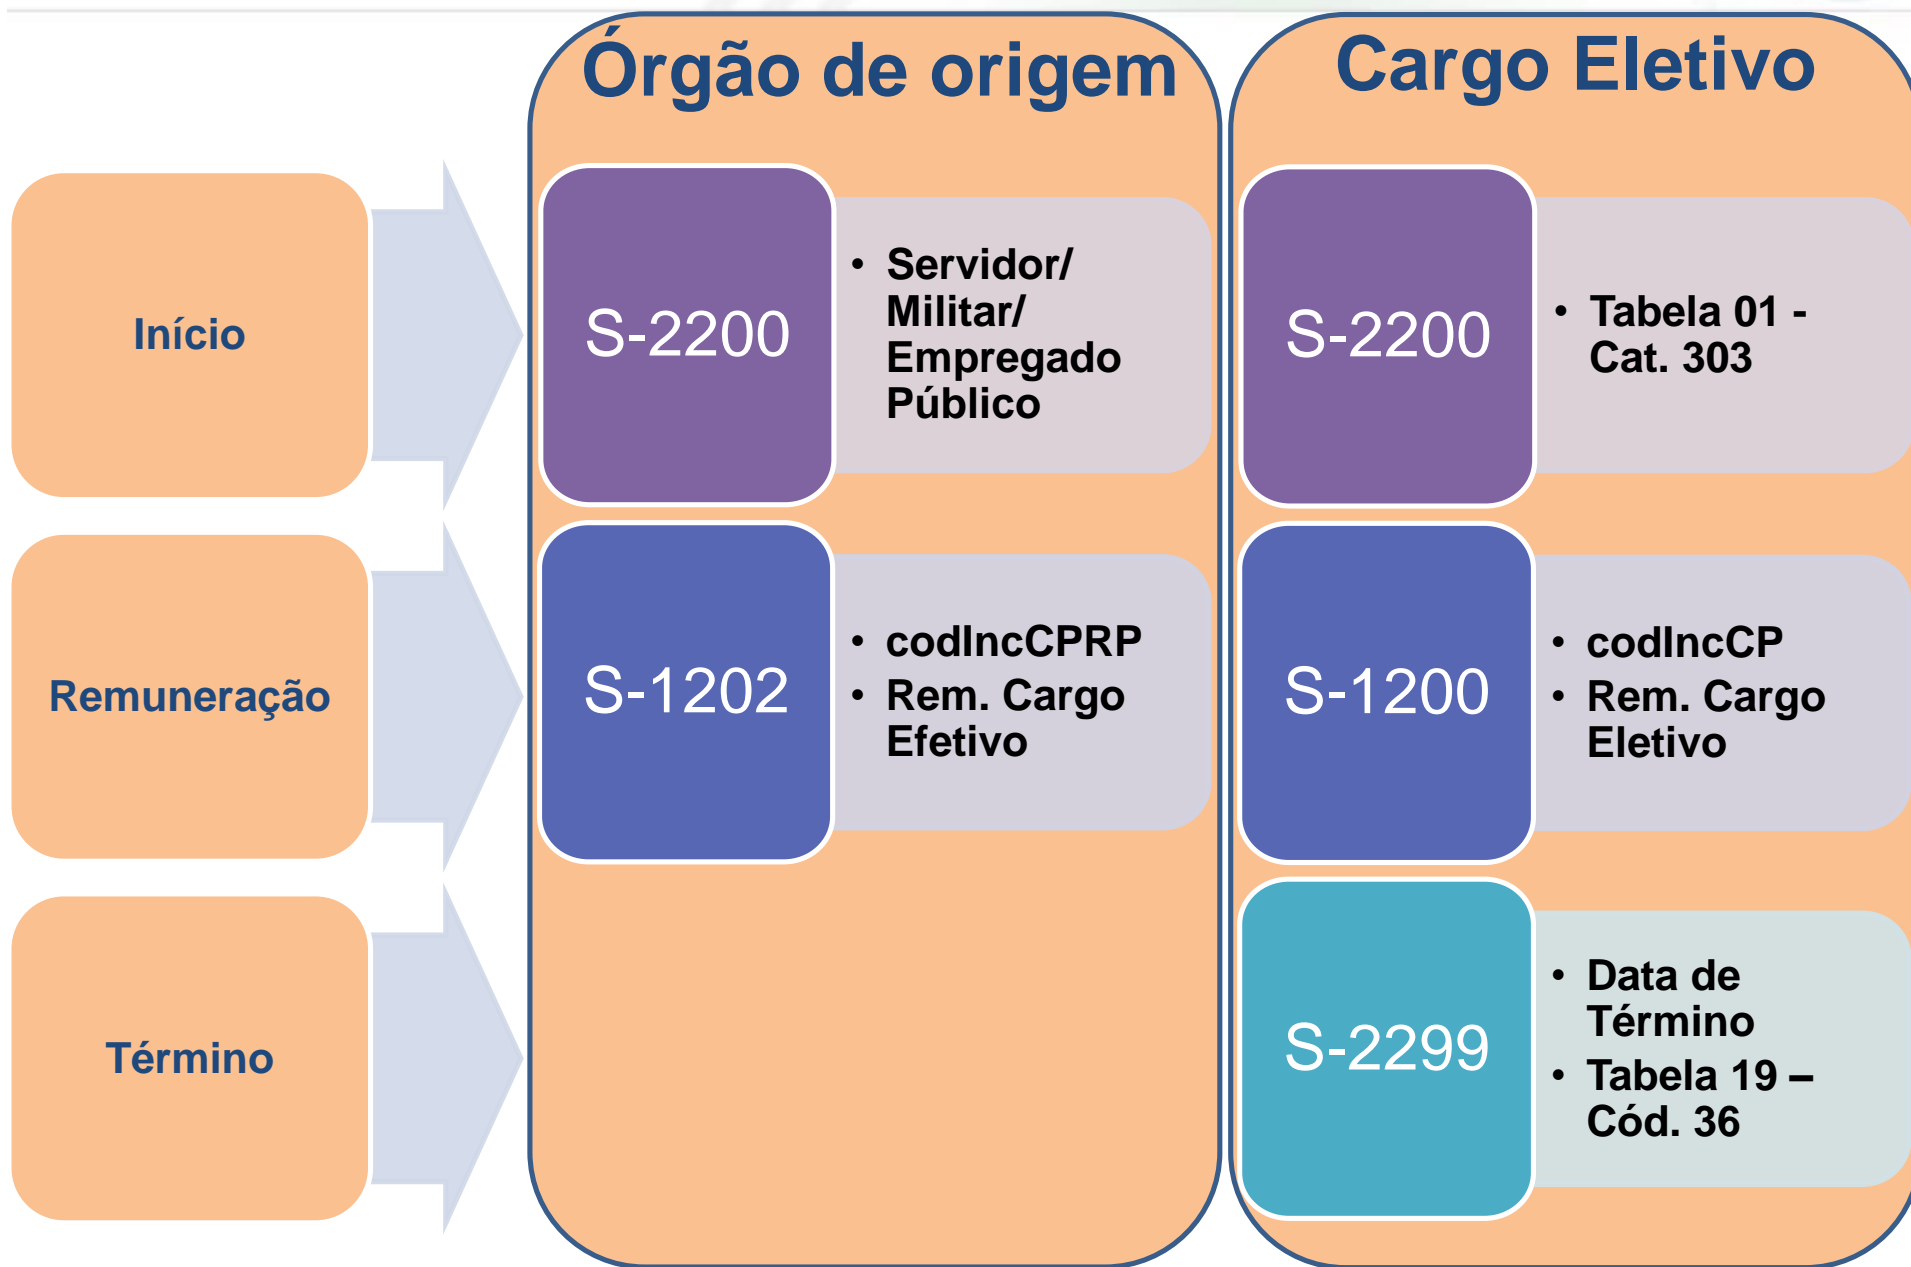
Início

Remuneração

Término

Órgão de origem

S-2200

• Servidor/ Militar/ Empregado Público

S-1202

• codIncCPRP
• Rem. Cargo Efetivo

Cargo Eletivo

S-2200

• Tabela 01 - Cat. 303

S-1200

• codIncCP
• Rem. Cargo Eletivo

S-2299

• Data de Término
• Tabela 19 – Cód. 36